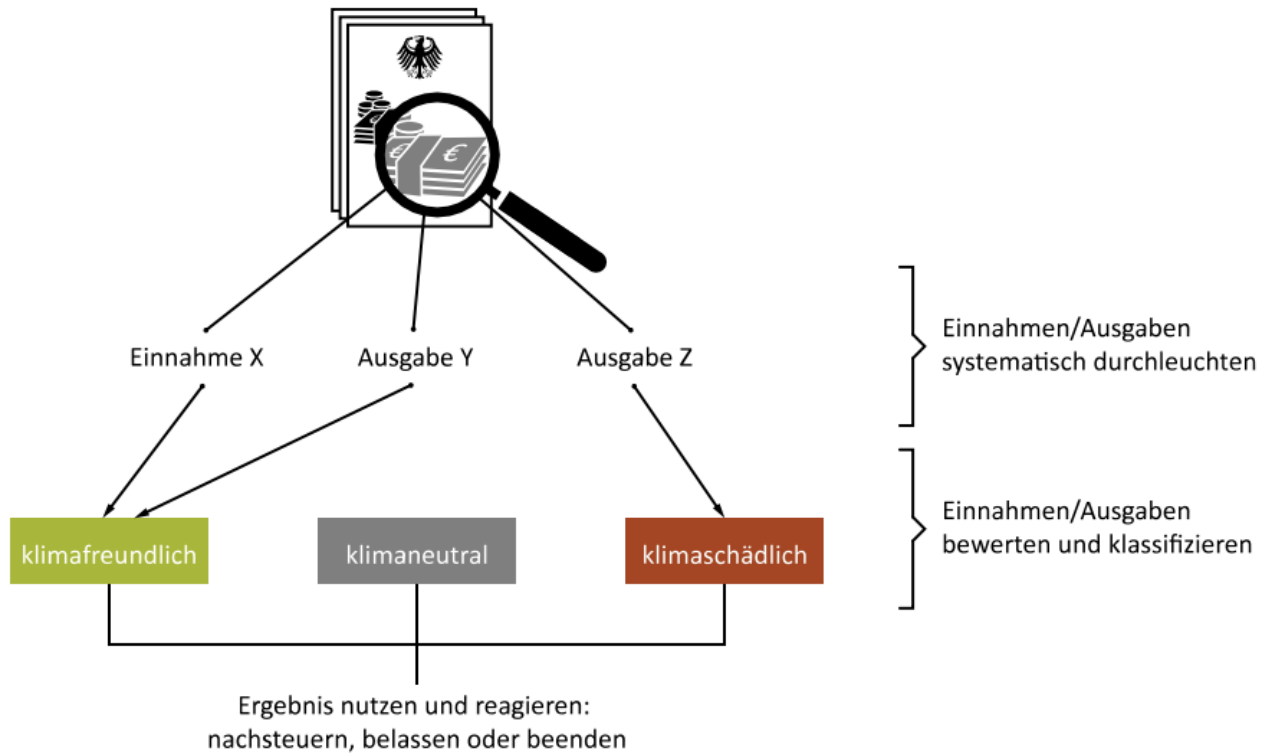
€

Einnahme X

Ausgabe Y

Ausgabe Z

Einnahmen/Ausgaben systematisch durchleuchten

klimafreundlich

klimaneutral

klimaschädlich

Einnahmen/Ausgaben bewerten und klassifizieren

Ergebnis nutzen und reagieren: nachsteuern, belassen oder beenden